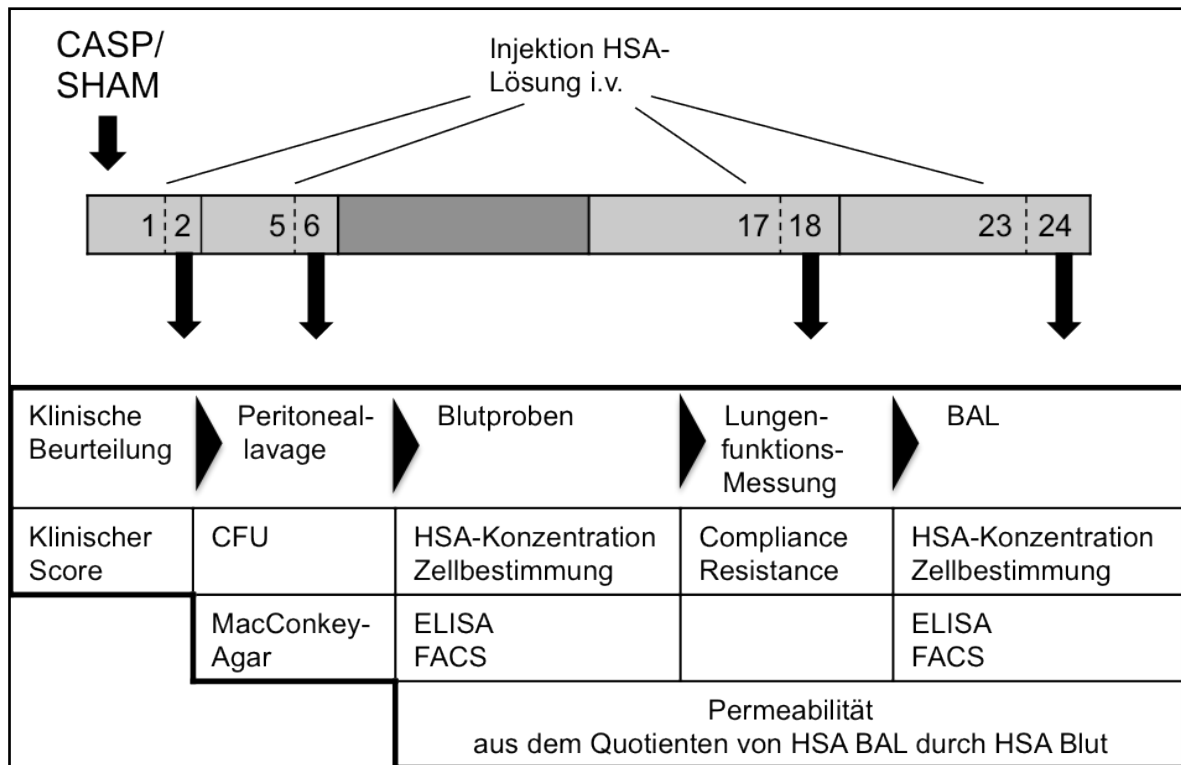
CASP/
SHAM

Injektion HSA-Lösung i.v.

1 2 5 6 17 18 23 24

| Klinische Beurteilung | Peritoneallavage | Blutproben | Lungenfunktions-Messung | BAL |
|---|---|---|---|---|
| Klinischer Score | CFU | HSA-Konzentration Zellbestimmung | Compliance Resistance | HSA-Konzentration Zellbestimmung |
| | MacConkey-Agar | ELISA FACS | | ELISA FACS |
| | | Permeabilität aus dem Quotienten von HSA BAL durch HSA Blut | | |